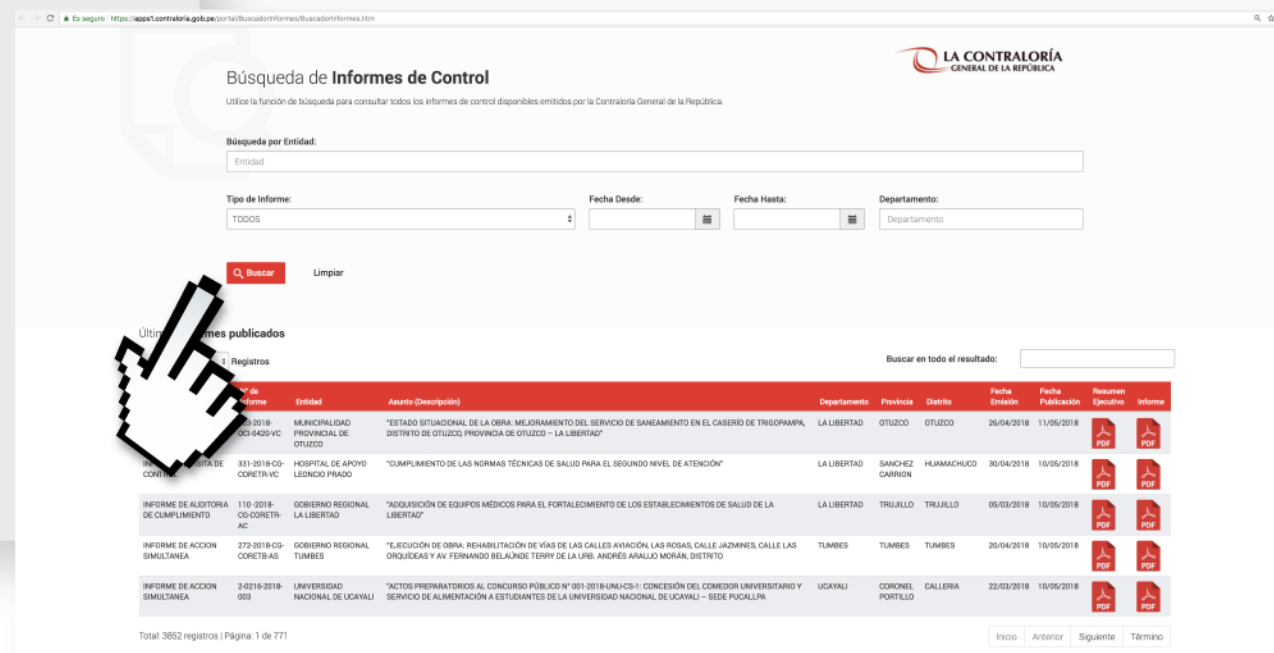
Es seguro | https://apps1.contraloria.gob.pe/portal/BuscadorInformes/BuscadorInformes.htm

LA CONTRALORÍA
GENERAL DE LA REPÚBLICA

Búsqueda de **Informes de Control**

Utilice la función de búsqueda para consultar todos los informes de control disponibles emitidos por la Contraloría General de la República.

Búsqueda por Entidad:
Entidad

Tipo de Informe:
TODOS

Fecha Desde:

Fecha Hasta:

Departamento:
Departamento

Buscar

Limpiar

Últim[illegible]mes publicados

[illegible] Registros

Buscar en todo el resultado:

| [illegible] | N° de Informe | Entidad | Asunto (Descripción) | Departamento | Provincia | Distrito | Fecha Emisión | Fecha Publicación | Resumen Ejecutivo | Informe |
|---|---|---|---|---|---|---|---|---|---|---|
| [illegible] | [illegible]3-2018-OCI-0420-VC | MUNICIPALIDAD PROVINCIAL DE OTUZCO | "ESTADO SITUACIONAL DE LA OBRA: MEJORAMIENTO DEL SERVICIO DE SANEAMIENTO EN EL CASERÍO DE TRIGOPAMPA, DISTRITO DE OTUZCO, PROVINCIA DE OTUZCO – LA LIBERTAD" | LA LIBERTAD | OTUZCO | OTUZCO | 26/04/2018 | 11/05/2018 | PDF | PDF |
| IN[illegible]SITA DE CONTR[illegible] | 331-2018-CG-CORETR-VC | HOSPITAL DE APOYO LEONCIO PRADO | "CUMPLIMIENTO DE LAS NORMAS TÉCNICAS DE SALUD PARA EL SEGUNDO NIVEL DE ATENCIÓN" | LA LIBERTAD | SANCHEZ CARRION | HUAMACHUCO | 30/04/2018 | 10/05/2018 | PDF | PDF |
| INFORME DE AUDITORIA DE CUMPLIMIENTO | 110 -2018-CG-CORETR-AC | GOBIERNO REGIONAL LA LIBERTAD | "ADQUISICIÓN DE EQUIPOS MÉDICOS PARA EL FORTALECIMIENTO DE LOS ESTABLECIMIENTOS DE SALUD DE LA LIBERTAD" | LA LIBERTAD | TRUJILLO | TRUJILLO | 05/03/2018 | 10/05/2018 | PDF | PDF |
| INFORME DE ACCION SIMULTANEA | 272-2018-CG-CORETB-AS | GOBIERNO REGIONAL TUMBES | "EJECUCIÓN DE OBRA: REHABILITACIÓN DE VÍAS DE LAS CALLES AVIACIÓN, LAS ROSAS, CALLE JAZMINES, CALLE LAS ORQUÍDEAS Y AV. FERNANDO BELAÚNDE TERRY DE LA URB. ANDRÉS ARAUJO MORÁN, DISTRITO | TUMBES | TUMBES | TUMBES | 20/04/2018 | 10/05/2018 | PDF | PDF |
| INFORME DE ACCION SIMULTANEA | 2-0216-2018-003 | UNIVERSIDAD NACIONAL DE UCAYALI | "ACTOS PREPARATORIOS AL CONCURSO PÚBLICO N° 001-2018-UNU-CS-1: CONCESIÓN DEL COMEDOR UNIVERSITARIO Y SERVICIO DE ALIMENTACIÓN A ESTUDIANTES DE LA UNIVERSIDAD NACIONAL DE UCAYALI – SEDE PUCALLPA | UCAYALI | CORONEL PORTILLO | CALLERIA | 22/03/2018 | 10/05/2018 | PDF | PDF |

Total: 3852 registros | Página: 1 de 771

Inicio | Anterior | Siguiente | Término